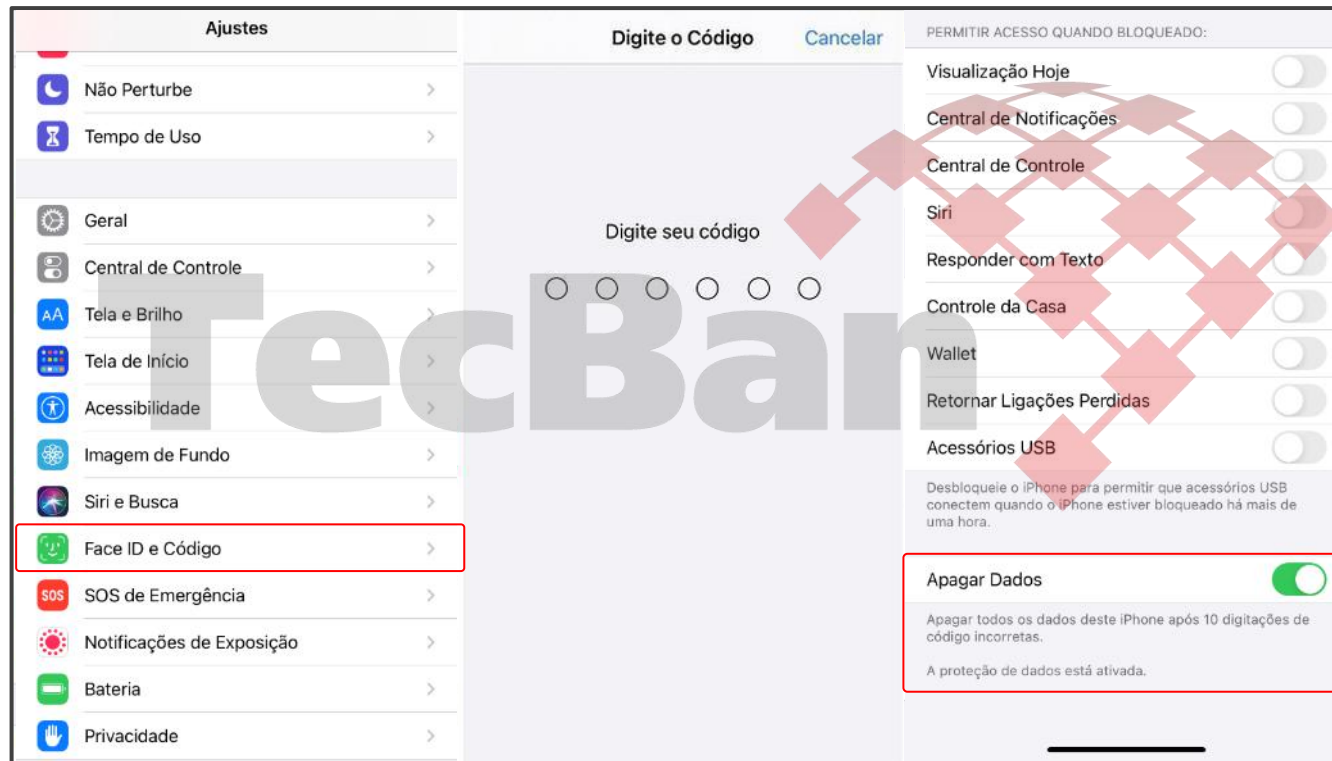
Ajustes

Não Perturbe

Tempo de Uso

Geral

Central de Controle

Tela e Brilho

Tela de Início

Acessibilidade

Imagem de Fundo

Siri e Busca

Face ID e Código

SOS de Emergência

Notificações de Exposição

Bateria

Privacidade

Digite o Código

Cancelar

Digite seu código

PERMITIR ACESSO QUANDO BLOQUEADO:

Visualização Hoje

Central de Notificações

Central de Controle

Siri

Responder com Texto

Controle da Casa

Wallet

Retornar Ligações Perdidas

Acessórios USB

Desbloqueie o iPhone para permitir que acessórios USB conectem quando o iPhone estiver bloqueado há mais de uma hora.

Apagar Dados

Apagar todos os dados deste iPhone após 10 digitações de código incorretas.

A proteção de dados está ativada.

TecBan